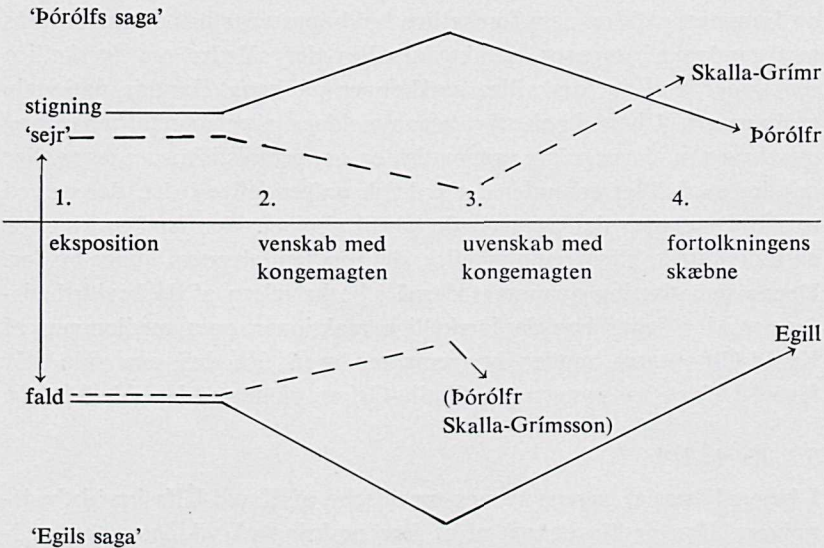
'Þórólfs saga'

Skalla-Grímr

stigning
'sejr'

Þórólfr

1.

2.

3.

4.

eksposition

venskab med kongemagten

uvenskab med kongemagten

fortolkningens skæbne

Egill

fald

(Þórólfr Skalla-Grímsson)

'Egils saga'